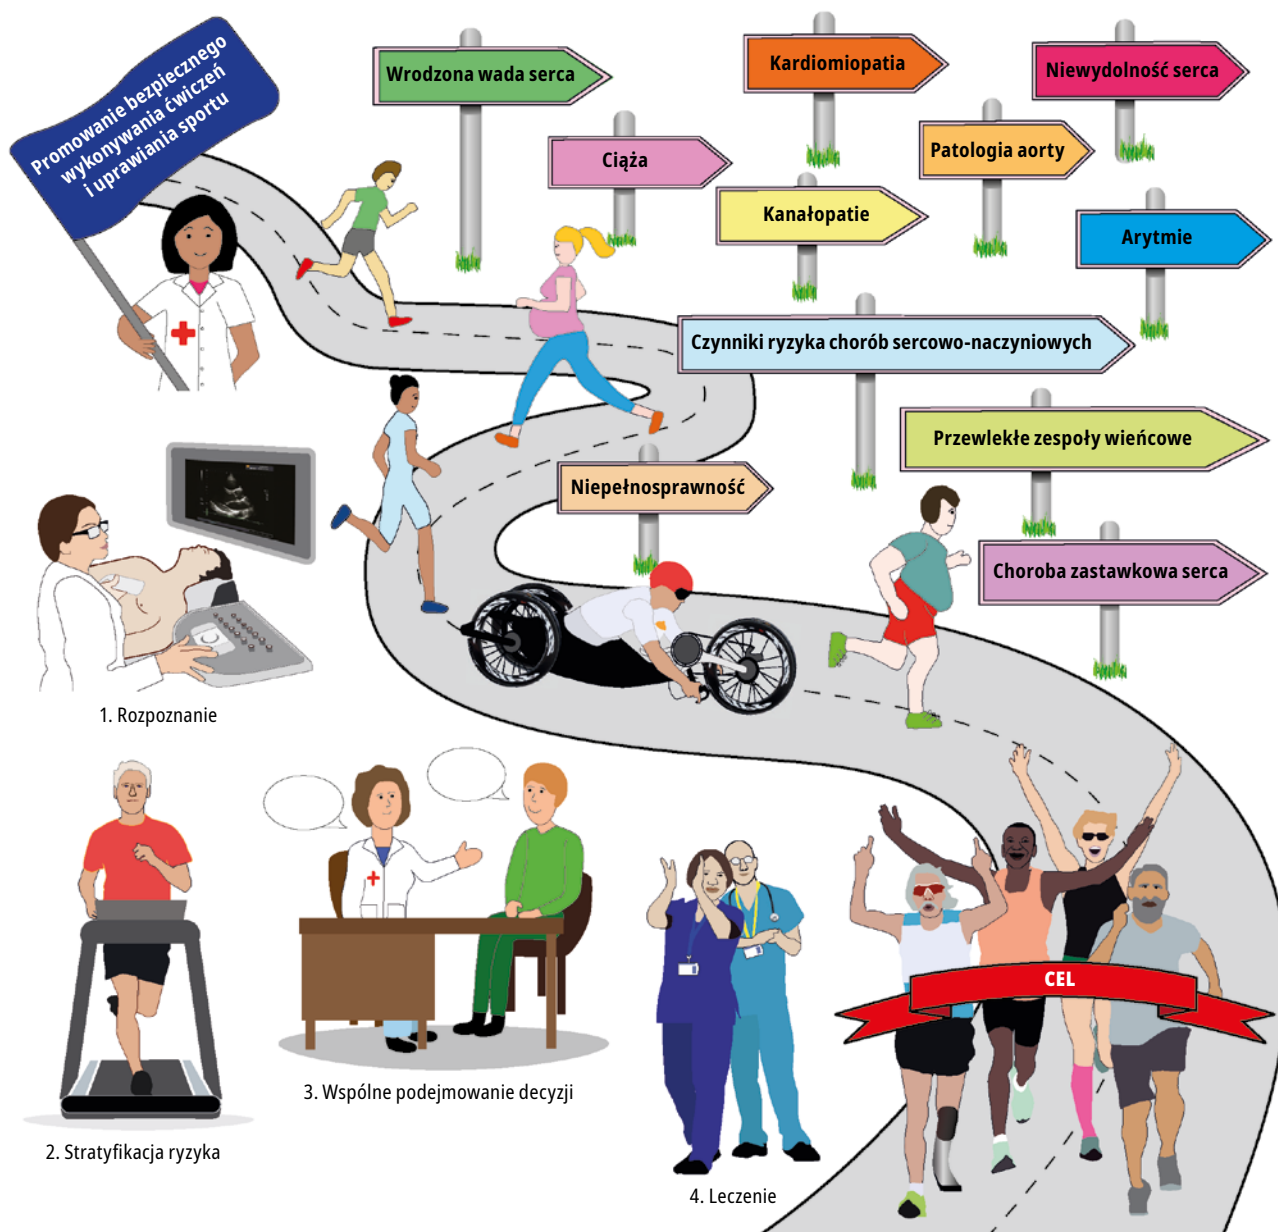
Promowanie bezpiecznego wykonywania ćwiczeń i uprawiania sportu

Wrodzona wada serca

Kardiomiopatia

Niewydolność serca

Ciąża

Patologia aorty

Kanałopatie

Arytmie

Czynniki ryzyka chorób sercowo-naczyniowych

Przewlekłe zespoły wieńcowe

Niepełnosprawność

Choroba zastawkowa serca

1. Rozpoznanie

2. Stratyfikacja ryzyka

3. Wspólne podejmowanie decyzji

4. Leczenie

CEL